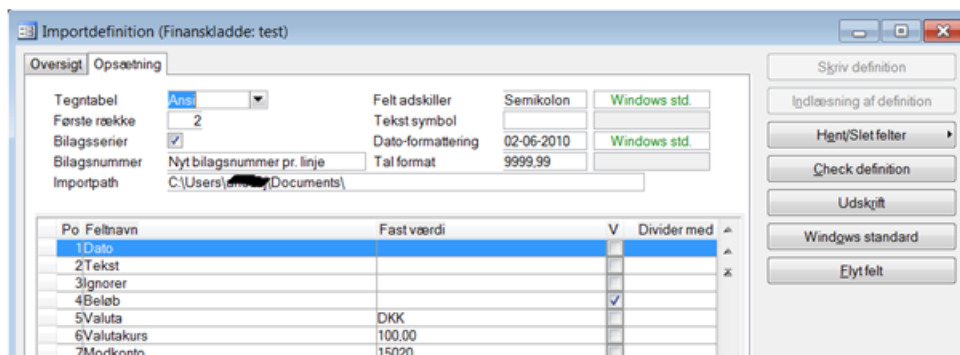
Importdefinition (Finanskladde: test)

Oversigt | Opsætning

Tegntabel Ansi
Første række 2
Bilagsserier ✓
Bilagsnummer Nyt bilagsnummer pr. linje
Importpath C:\Users\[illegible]\Documents\

Felt adskiller Semikolon Windows std.
Tekst symbol
Dato-formattering 02-06-2010 Windows std.
Tal format 9999,99

| Po | Feltnavn | Fast værdi | V | Divider med |
|---|---|---|---|---|
| 1 | Dato | | | |
| 2 | Tekst | | | |
| 3 | Ignorer | | | |
| 4 | Beløb | | ✓ | |
| 5 | Valuta | DKK | | |
| 6 | Valutakurs | 100,00 | | |
| 7 | Modkonto | 15020 | | |

Skriv definition
Indlæsning af definition
Hent/Slet felter
Check definition
Udskrift
Windows standard
Flyt felt